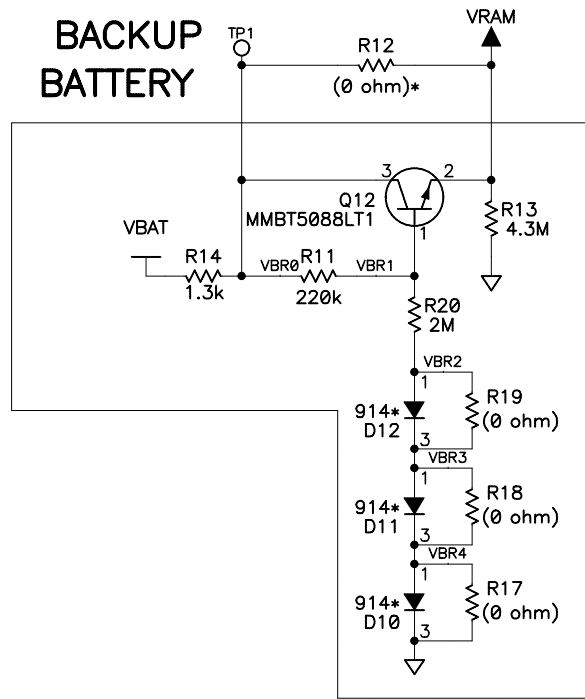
BACKUP BATTERY

TP1
R12
(0 ohm)*
VRAM

3
2
Q12
MMBT5088LT1
1
R13
4.3M

VBAT
R14
1.3k
VBR0
R11
220k
VBR1

R20
2M

VBR2
1
R19
(0 ohm)
914*
D12
3

VBR3
1
R18
(0 ohm)
914*
D11
3

VBR4
1
R17
(0 ohm)
914*
D10
3